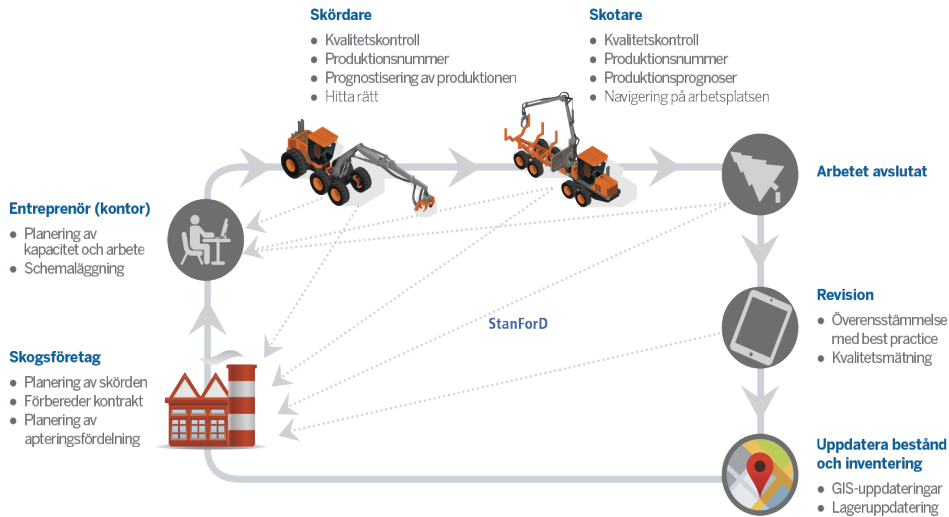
Skördare
• Kvalitetskontroll
• Produktionsnummer
• Prognostisering av produktionen
• Hitta rätt

Skotare
• Kvalitetskontroll
• Produktionsnummer
• Produktionsprognoser
• Navigering på arbetsplatsen

Entreprenör (kontor)
• Planering av kapacitet och arbete
• Schemaläggning

Arbetet avslutat

Revision
• Överensstämmelse med best practice
• Kvalitetsmätning

StanForD

Skogsföretag
• Planering av skörden
• Förbereder kontrakt
• Planering av apteringsfördelning

Uppdatera bestånd och inventering
• GIS-uppdateringar
• Lageruppdatering